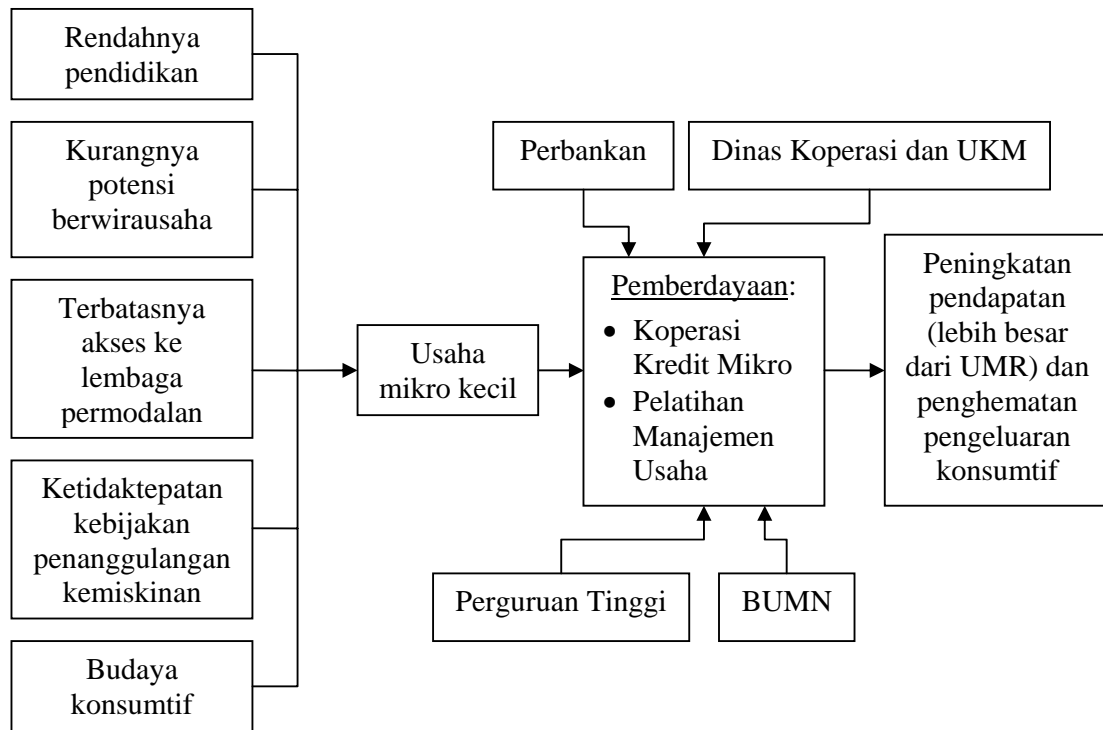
Rendahnya pendidikan

Kurangnya potensi berwirausaha

Terbatasnya akses ke lembaga permodalan

Ketidaktepatan kebijakan penanggulangan kemiskinan

Budaya konsumtif

Usaha mikro kecil

Perbankan

Dinas Koperasi dan UKM

Pemberdayaan:
• Koperasi Kredit Mikro
• Pelatihan Manajemen Usaha

Perguruan Tinggi

BUMN

Peningkatan pendapatan (lebih besar dari UMR) dan penghematan pengeluaran konsumtif